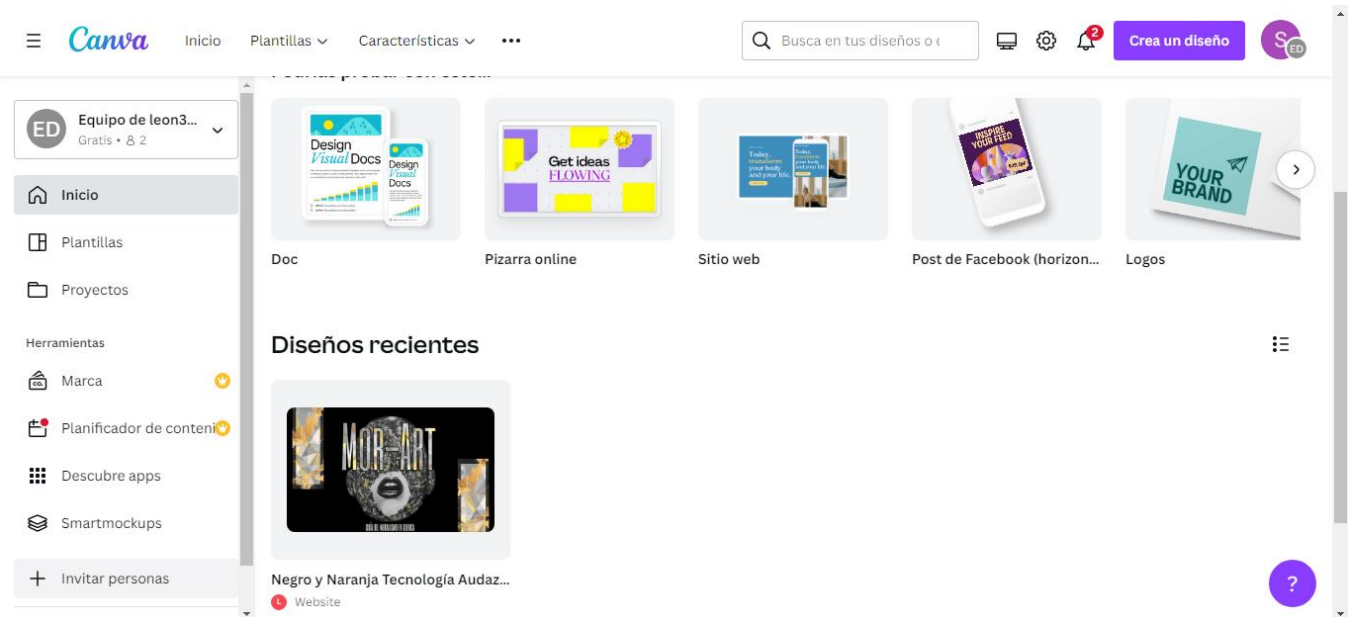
Canva Inicio Plantillas Características •••

Busca en tus diseños o c

2

Crea un diseño

S ED

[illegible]

ED Equipo de leon3...
Gratis • 2

Inicio

Plantillas

Proyectos

Herramientas

Marca

Planificador de conteni

Descubre apps

Smartmockups

Invitar personas

Design Visual Docs

Design Visual Docs

Get ideas FLOWING

Today, transform your body and your life.

INSPIRE YOUR FEED

YOUR BRAND

Doc

Pizarra online

Sitio web

Post de Facebook (horizon...

Logos

Diseños recientes

MOR-ART

Negro y Naranja Tecnología Audaz...

L Website

?